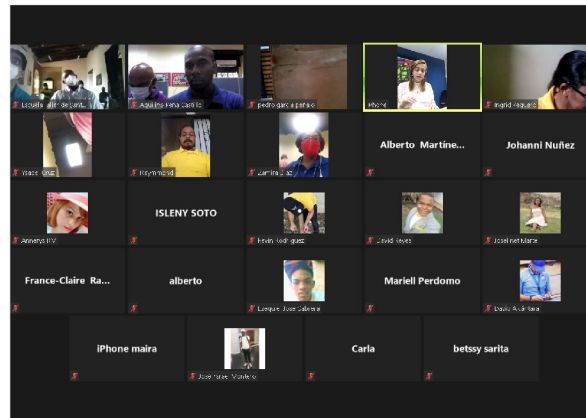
Escuela Taller de Sant...
Aquiles Peña Castillo
pedro garcia parache
Mynel
Ingrid Peguero
Yadel Cruz
Raymmond
Zamira Diaz
Alberto Martíne...
Johanni Nuñez
Anneyris RV
ISLENY SOTO
Kevin Rodriguez
David Reyes
Joselinet Marte
France-Claire Ra...
alberto
Ezequiel Jose Cabrera
Mariell Perdomo
Danilo Alcantara
iPhone maira
Jose Rafael Montero
Carla
betssy sarita